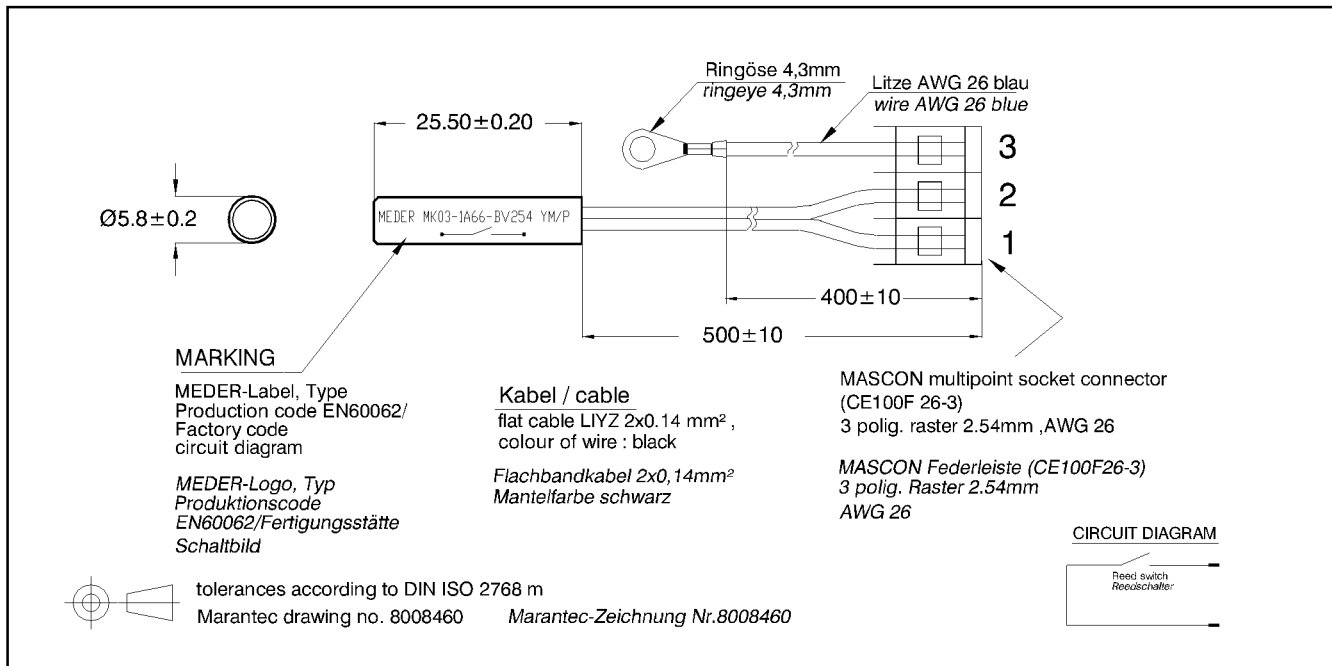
Ringöse 4,3mm
ringeye 4,3mm

Litze AWG 26 blau
wire AWG 26 blue

25.50±0.20

Ø5.8±0.2

MEDER MK03-1A66-BV254 YM/P

3

2

1

400±10

500±10

MARKING

MEDER-Label, Type
Production code EN60062/
Factory code
circuit diagram

MEDER-Logo, Typ
Produktionscode
EN60062/Fertigungsstätte
Schaltbild

Kabel / cable

flat cable LIYZ 2x0.14 mm²,
colour of wire : black

Flachbandkabel 2x0,14mm²
Mantelfarbe schwarz

MASCON multipoint socket connector
(CE100F 26-3)
3 polig. raster 2.54mm ,AWG 26

MASCON Federleiste (CE100F26-3)
3 polig. Raster 2.54mm
AWG 26

CIRCUIT DIAGRAM

Reed switch
Reedschalter

tolerances according to DIN ISO 2768 m

Marantec drawing no. 8008460 Marantec-Zeichnung Nr.8008460